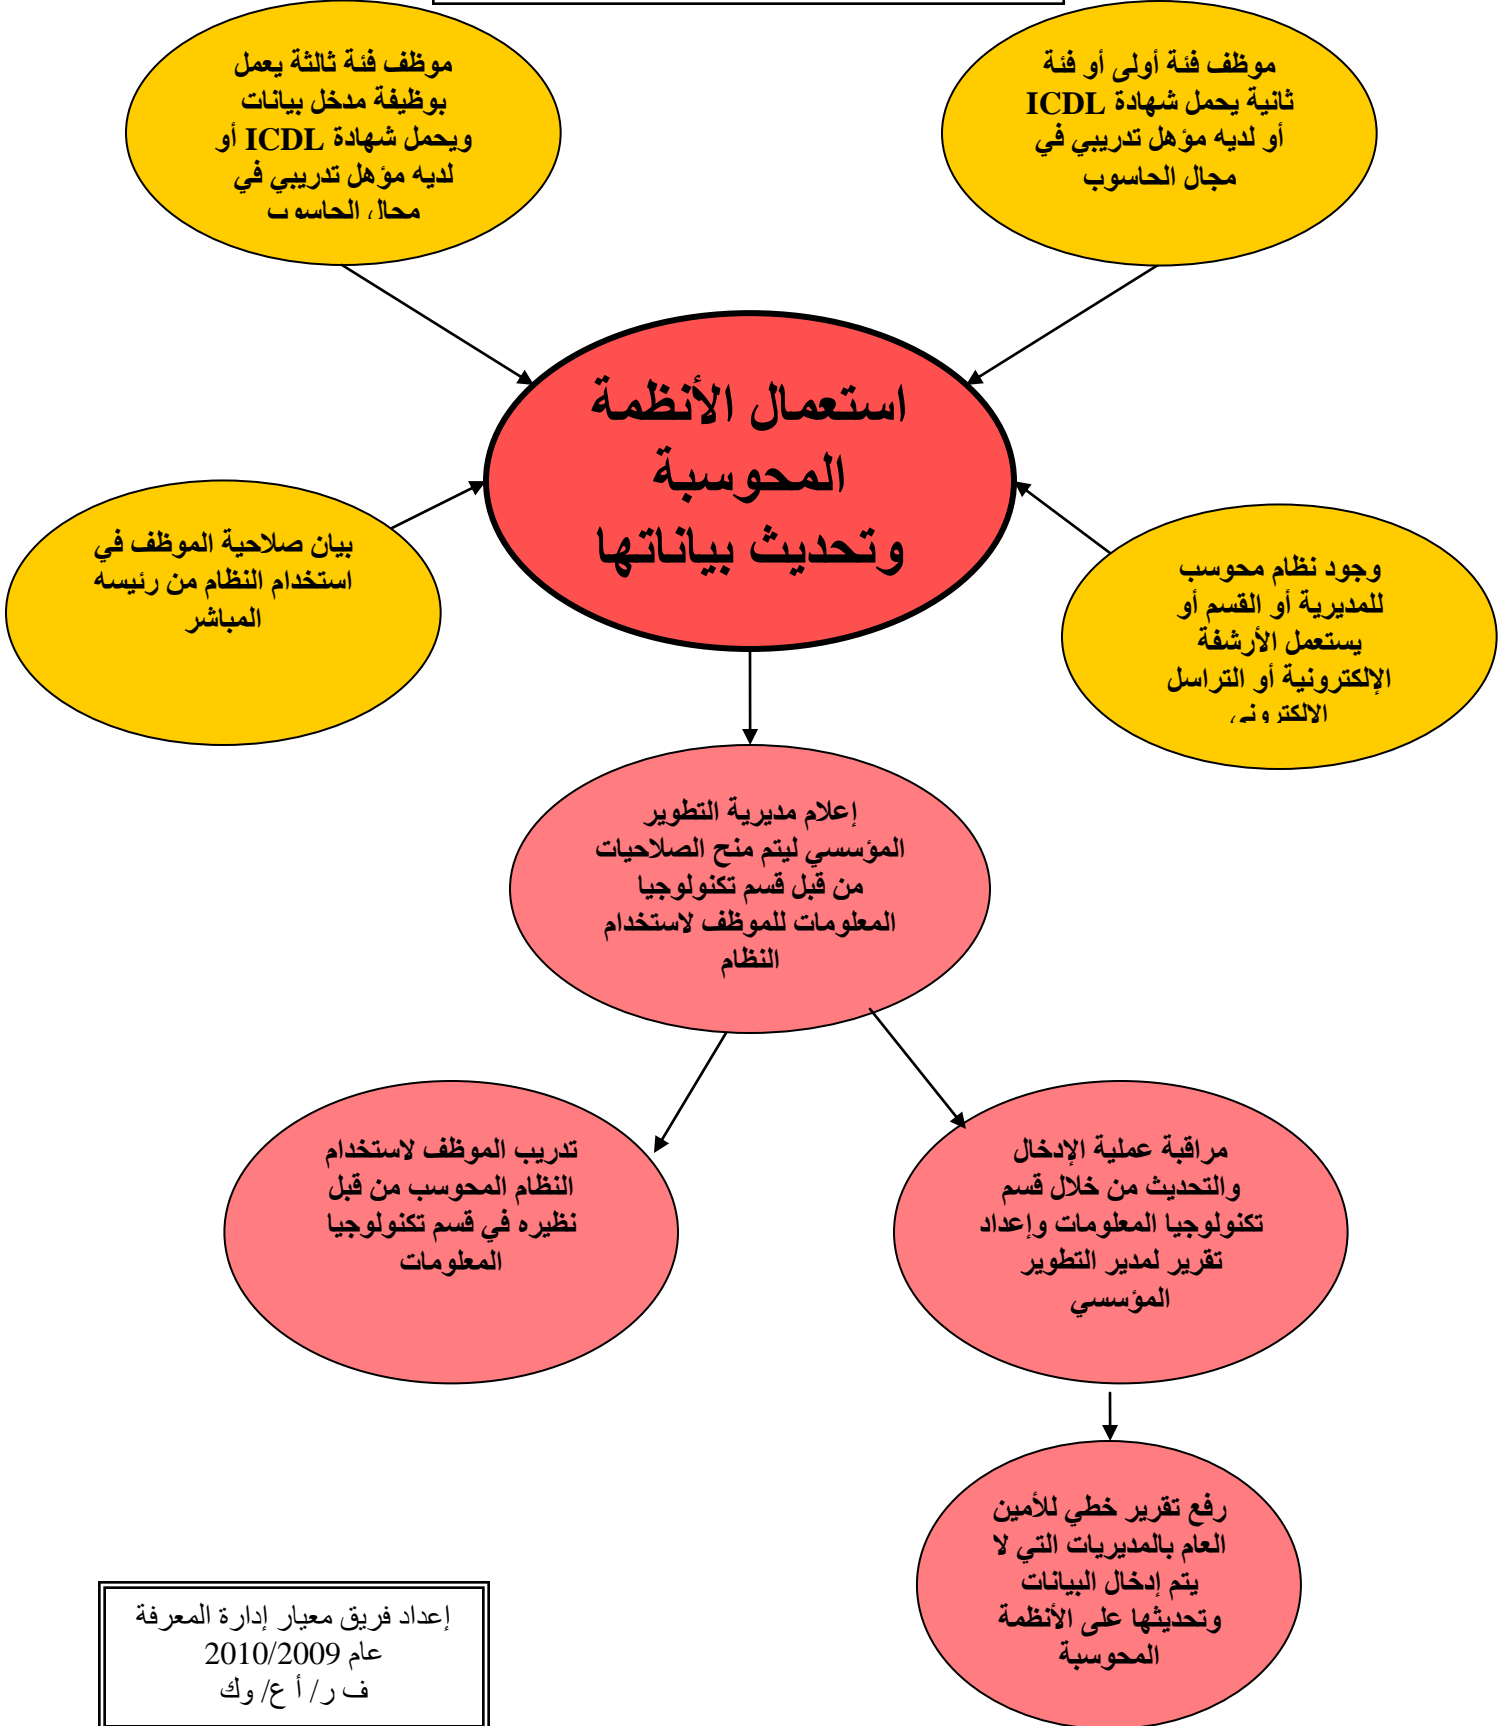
موظف فئة ثالثة يعمل بوظيفة مدخل بيانات ويحمل شهادة ICDL أو لديه مؤهل تدريبي في مجال الحاسوب

موظف فئة أولى أو فئة ثانية يحمل شهادة ICDL أو لديه مؤهل تدريبي في مجال الحاسوب

استعمال الأنظمة المحوسبة وتحديث بياناتها

بيان صلاحية الموظف في استخدام النظام من رئيسه المباشر

وجود نظام محوسب للمديرية أو القسم أو يستعمل الأرشفة الإلكترونية أو التراسل الالكتروني

إعلام مديرية التطوير المؤسسي ليتم منح الصلاحيات من قبل قسم تكنولوجيا المعلومات للموظف لاستخدام النظام

تدريب الموظف لاستخدام النظام المحوسب من قبل نظيره في قسم تكنولوجيا المعلومات

مراقبة عملية الإدخال والتحديث من خلال قسم تكنولوجيا المعلومات وإعداد تقرير لمدير التطوير المؤسسي

رفع تقرير خطي للأمين العام بالمديريات التي لا يتم إدخال البيانات وتحديثها على الأنظمة المحوسبة

إعداد فريق معيار إدارة المعرفة
عام 2010/2009
ف ر/ أ ع/ وك